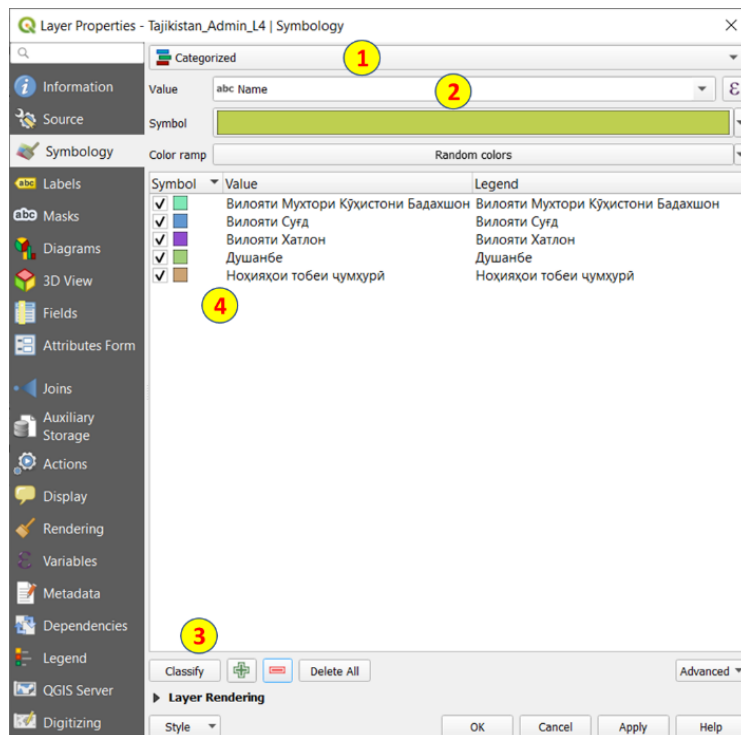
Layer Properties - Tajikistan_Admin_L4 | Symbology

Information
Source
Symbology
Labels
Masks
Diagrams
3D View
Fields
Attributes Form
Joins
Auxiliary Storage
Actions
Display
Rendering
Variables
Metadata
Dependencies
Legend
QGIS Server
Digitizing

Categorized
1
Value abc Name
2
Symbol
Color ramp Random colors

| Symbol | Value | Legend |
|---|---|---|
| ✓ | Вилояти Мухтори Кӯҳистони Бадахшон | Вилояти Мухтори Кӯҳистони Бадахшон |
| ✓ | Вилояти Суғд | Вилояти Суғд |
| ✓ | Вилояти Хатлон | Вилояти Хатлон |
| ✓ | Душанбе | Душанбе |
| ✓ | Ноҳияҳои тобеи ҷумҳурӣ | Ноҳияҳои тобеи ҷумҳурӣ |

4
3
Classify
Delete All
Advanced
Layer Rendering
Style
OK
Cancel
Apply
Help